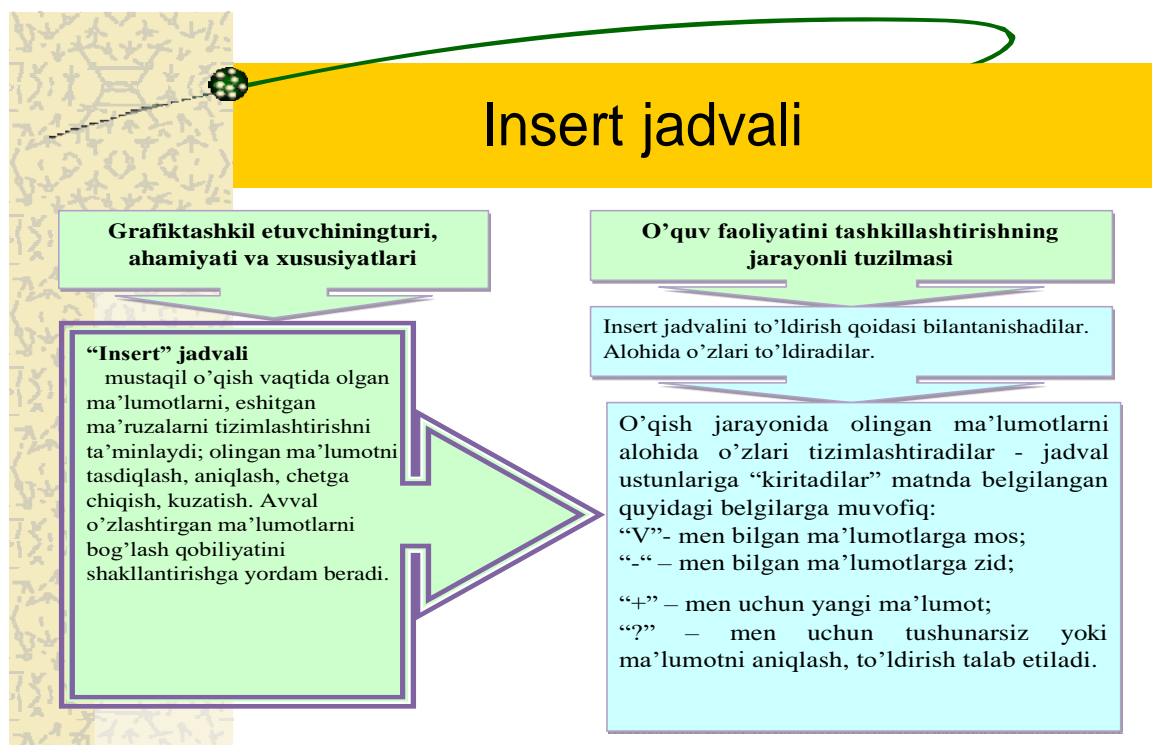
Insert jadvali

Grafiktashkil etuvchiningturi, ahamiyati va xususiyatlari

O’quv faoliyatini tashkillashtirishning jarayonli tuzilmasi

“Insert” jadvali
mustaqil o’qish vaqtida olgan ma’lumotlarni, eshitgan ma’ruzalarni tizimlashtirishni ta’minlaydi; olingan ma’lumotni tasdiqlash, aniqlash, chetga chiqish, kuzatish. Avval o’zlashtirgan ma’lumotlarni bog’lash qobiliyatini shakllantirishga yordam beradi.

Insert jadvalini to’ldirish qoidasi bilantanishadilar. Alohida o’zlari to’ldiradilar.

O’qish jarayonida olingan ma’lumotlarni alohida o’zlari tizimlashtiradilar - jadval ustunlariga “kiritadilar” matnda belgilangan quyidagi belgilarga muvofiq:
“V”- men bilgan ma’lumotlarga mos;
“-“ – men bilgan ma’lumotlarga zid;

“+” – men uchun yangi ma’lumot;
“?” – men uchun tushunarsiz yoki ma’lumotni aniqlash, to’ldirish talab etiladi.